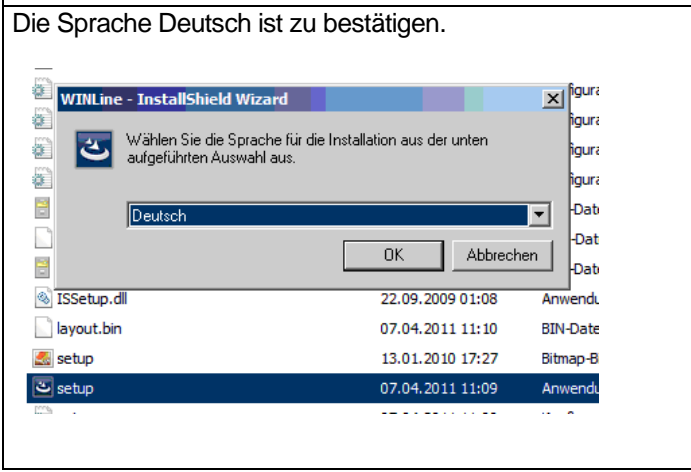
Die Sprache Deutsch ist zu bestätigen.

WINLine - InstallShield Wizard

Wählen Sie die Sprache für die Installation aus der unten aufgeführten Auswahl aus.

Deutsch

OK

Abbrechen

figura
figura
figura
figura
-Dat
-Dat
-Dat

| | | |
|---|---|---|
| ISSetup.dll | 22.09.2009 01:08 | Anwendu |
| layout.bin | 07.04.2011 11:10 | BIN-Date |
| setup | 13.01.2010 17:27 | Bitmap-B |
| setup | 07.04.2011 11:09 | Anwendu |